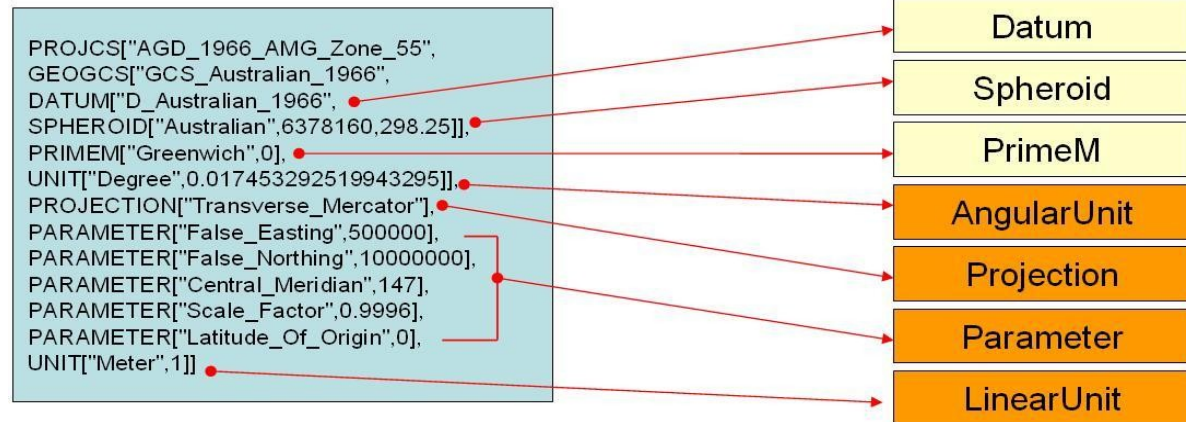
PROJCS["AGD_1966_AMG_Zone_55",
GEOGCS["GCS_Australian_1966",
DATUM["D_Australian_1966",
SPHEROID["Australian",6378160,298.25]],
PRIMEM["Greenwich",0],
UNIT["Degree",0.017453292519943295]],
PROJECTION["Transverse_Mercator"],
PARAMETER["False_Easting",500000],
PARAMETER["False_Northing",10000000],
PARAMETER["Central_Meridian",147],
PARAMETER["Scale_Factor",0.9996],
PARAMETER["Latitude_Of_Origin",0],
UNIT["Meter",1]]

Datum

Spheroid

PrimeM

AngularUnit

Projection

Parameter

LinearUnit